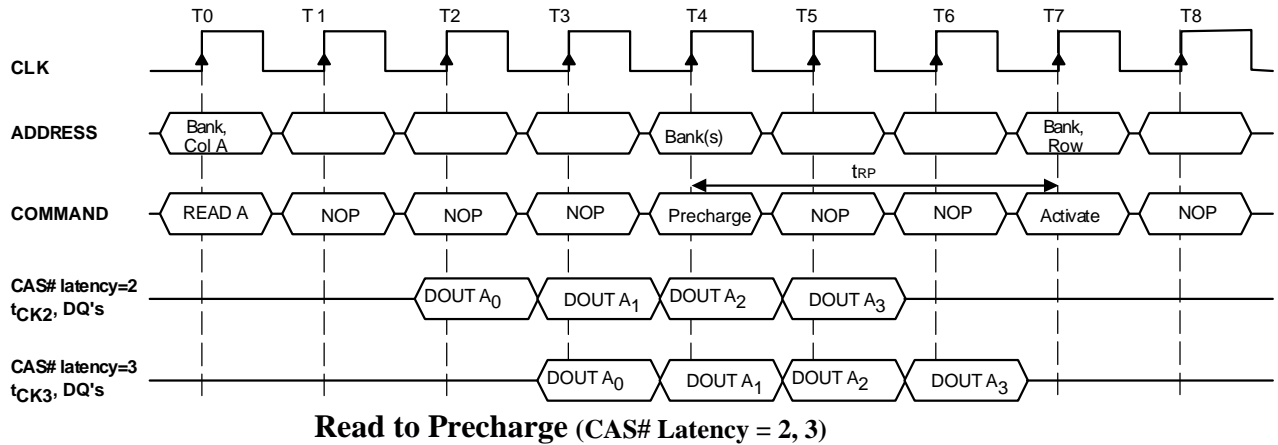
T0 T 1 T2 T3 T4 T5 T6 T7 T8

CLK

ADDRESS

Bank, Col A

Bank(s)

Bank, Row

$t_{RP}$

COMMAND

READ A NOP NOP NOP Precharge NOP NOP Activate NOP

CAS# latency=2 $t_{CK2}$, DQ's

DOUT $A_0$ DOUT $A_1$ DOUT $A_2$ DOUT $A_3$

CAS# latency=3 $t_{CK3}$, DQ's

DOUT $A_0$ DOUT $A_1$ DOUT $A_2$ DOUT $A_3$

Read to Precharge (CAS# Latency = 2, 3)